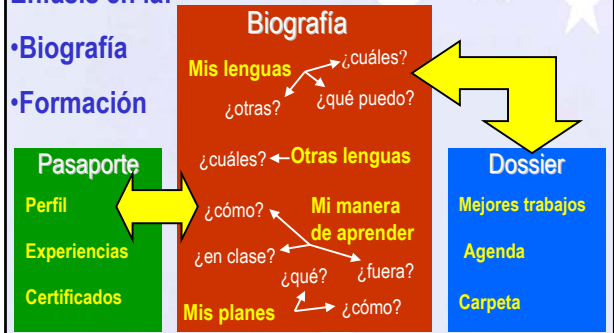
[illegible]
•Biografía
•Formación

Biografía
Mis lenguas
¿cuáles?
¿otras?
¿qué puedo?
¿cuáles?
Otras lenguas
¿cómo?
Mi manera de aprender
¿en clase?
¿qué?
¿fuera?
Mis planes
¿cómo?

Pasaporte
Perfil
Experiencias
Certificados

Dossier
Mejores trabajos
Agenda
Carpeta